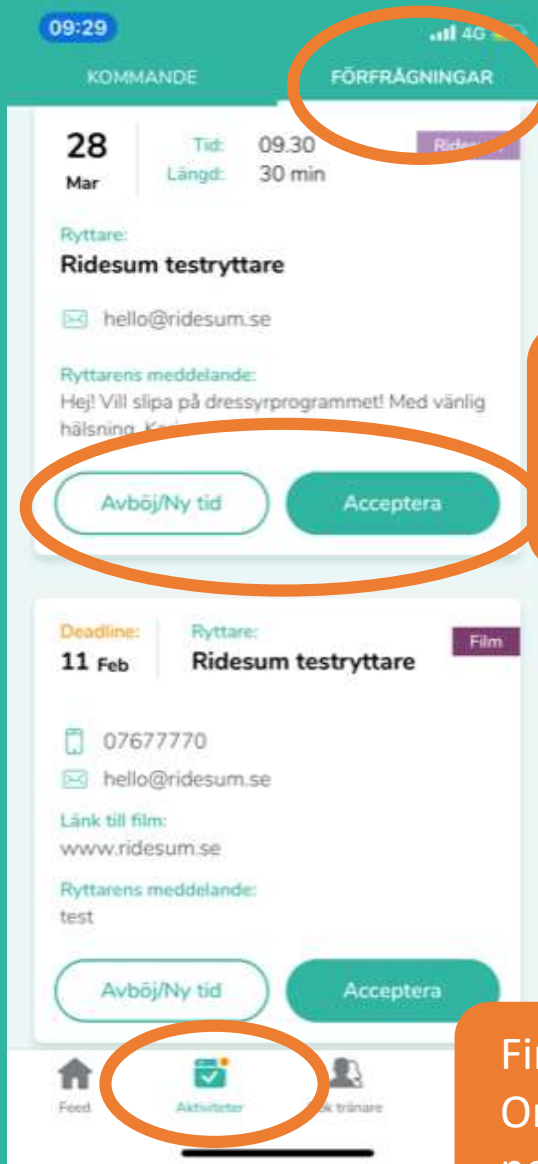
09:29

4G

KOMMANDE

FÖRFRÅGNINGAR

28
Mar

Tid: 09.30
Längd: 30 min

Rid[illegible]

Ryttare:
Ridesum testryttare

hello@ridesum.se

Ryttarens meddelande:
Hej! Vill slipa på dressyrprogrammet! Med vänlig hälsning, Ka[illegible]

Avböj/Ny tid

Acceptera

Deadline:
11 Feb

Ryttare:
Ridesum testryttare

Film

07677770

hello@ridesum.se

Länk till film:
www.ridesum.se

Ryttarens meddelande:
test

Avböj/Ny tid

Acceptera

Feed

Aktiviteter

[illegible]k tränare

Fi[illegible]
O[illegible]
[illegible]